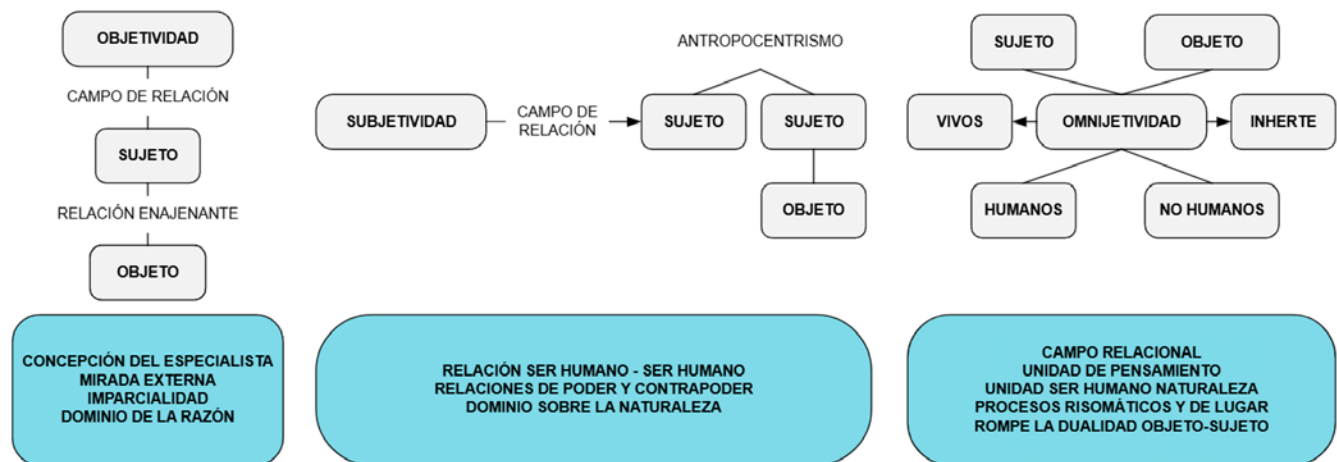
OBJETIVIDAD

CAMPO DE RELACIÓN

SUJETO

RELACIÓN ENAJENANTE

OBJETO

CONCEPCIÓN DEL ESPECIALISTA
MIRADA EXTERNA
IMPARCIALIDAD
DOMINIO DE LA RAZÓN

ANTROPOCENTRISMO

SUBJETIVIDAD

CAMPO DE RELACIÓN

SUJETO

SUJETO

OBJETO

RELACIÓN SER HUMANO - SER HUMANO
RELACIONES DE PODER Y CONTRAPODER
DOMINIO SOBRE LA NATURALEZA

SUJETO

OBJETO

VIVOS

OMNIJETIVIDAD

INHERTE

HUMANOS

NO HUMANOS

CAMPO RELACIONAL
UNIDAD DE PENSAMIENTO
UNIDAD SER HUMANO NATURALEZA
PROCESOS RISOMÁTICOS Y DE LUGAR
ROMPE LA DUALIDAD OBJETO-SUJETO